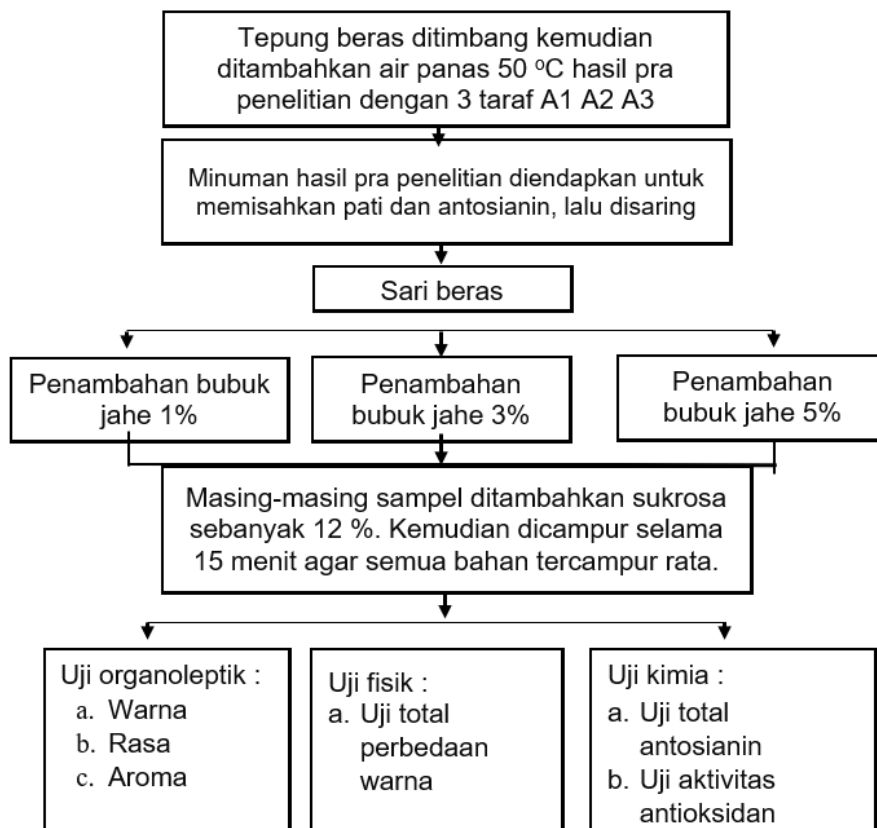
Tepung beras ditimbang kemudian ditambahkan air panas 50 $^{o}$C hasil pra penelitian dengan 3 taraf A1 A2 A3

Minuman hasil pra penelitian diendapkan untuk memisahkan pati dan antosianin, lalu disaring

Sari beras

Penambahan bubuk jahe 1%

Penambahan bubuk jahe 3%

Penambahan bubuk jahe 5%

Masing-masing sampel ditambahkan sukrosa sebanyak 12 %. Kemudian dicampur selama 15 menit agar semua bahan tercampur rata.

Uji organoleptik :
a. Warna
b. Rasa
c. Aroma

Uji fisik :
a. Uji total perbedaan warna

Uji kimia :
a. Uji total antosianin
b. Uji aktivitas antioksidan